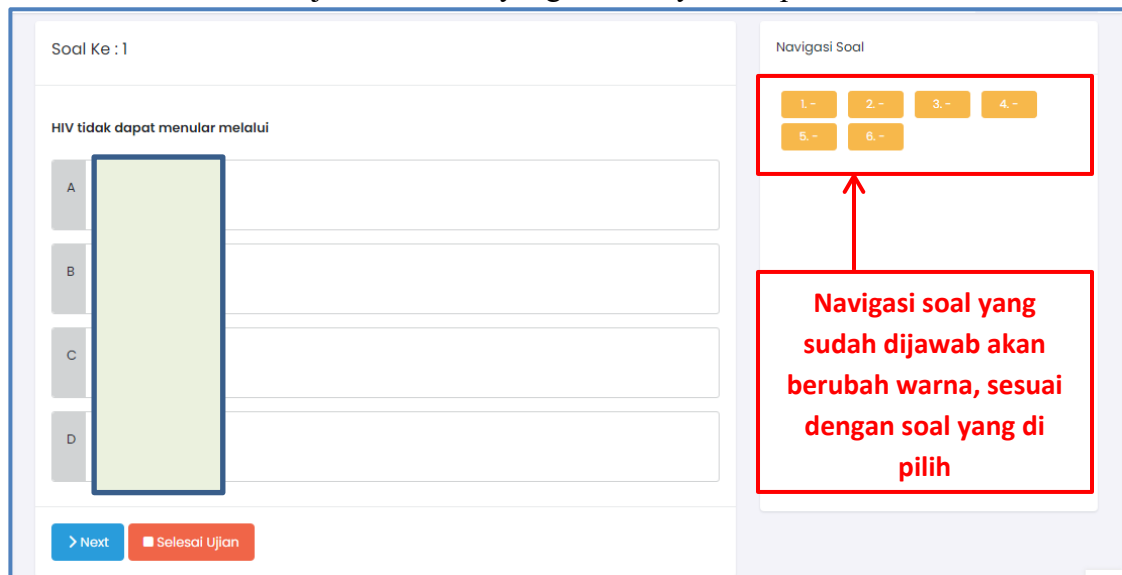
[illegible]

Soal Ke : 1

HIV tidak dapat menular melalui

A

B

C

D

Next

Selesai Ujian

Navigasi Soal

1. -

2. -

3. -

4. -

5. -

6. -

Navigasi soal yang sudah dijawab akan berubah warna, sesuai dengan soal yang di pilih